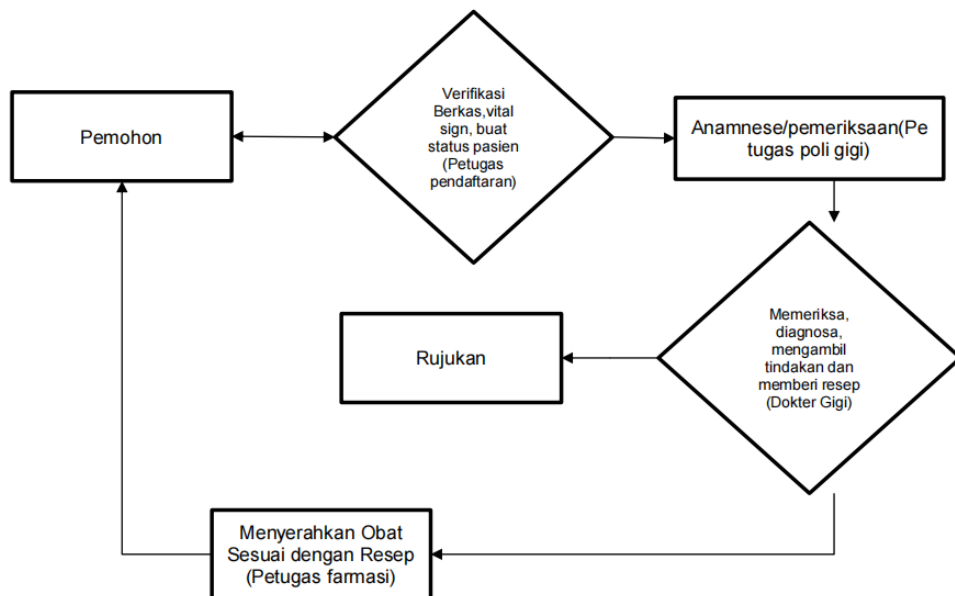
Pemohon

Verifikasi Berkas,vital sign, buat status pasien (Petugas pendaftaran)

Anamnese/pemeriksaan(Petugas poli gigi)

Memeriksa, diagnosa, mengambil tindakan dan memberi resep (Dokter Gigi)

Rujukan

Menyerahkan Obat Sesuai dengan Resep (Petugas farmasi)